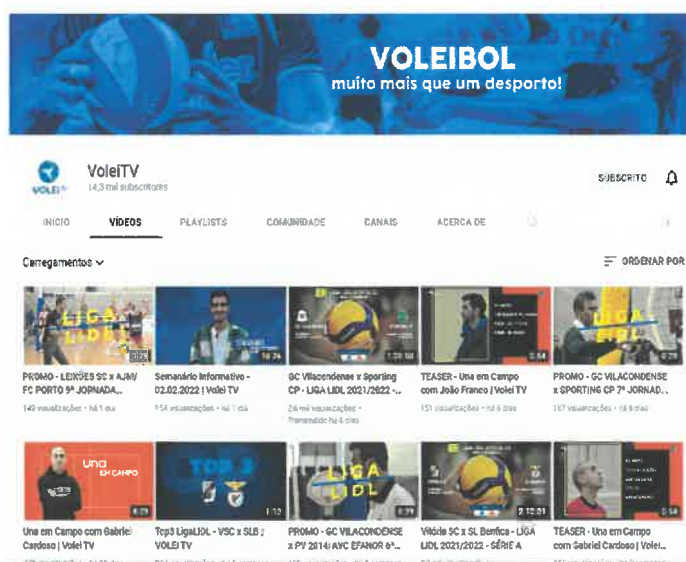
VOLEIBOL
muito mais que um desporto!

VoleiTV
14,3 mil subscritores

SUBSCRITO

INÍCIO VÍDEOS PLAYLISTS COMUNIDADE CANAIS ACERCA DE

Carregamentos

ORDENAR POR

LIGA LIDL
3:23
PROMO - LEIXÕES SC x AJM/FC PORTO 9ª JORNADA...
149 visualizações • há 1 dia

18:34
Semanário Informativo - 02.02.2022 | Volei TV
154 visualizações • há 7 dias

1:59:50
GC Vilacondense x Sporting CP - LIGA LIDL 2021/2022 -...
24 mil visualizações • Transmitido há 4 dias

0:54
TEASER - Uma em Campo com João Franco | Volei TV
151 visualizações • há 8 dias

LIGA LIDL
0:29
PROMO - GC VILACONDENSE x SPORTING CP 7ª JORNAD...
267 visualizações • há 9 dias

una EM CAMPO
8:29
Una em Campo com Gabriel Cardoso | Volei TV

TOP 3
1:10
Top3 LigaLIDL - VSC x SLB | VOLEI TV

LIGA LIDL
PROMO - GC VILACONDENSE x PV 2014/AVC EFANOR 6ª...

2:10:01
Vitória SC x SL Benfica - LIGA LIDL 2021/2022 - SÉRIE A

0:54
TEASER - Una em Campo com Gabriel Cardoso | Volei...